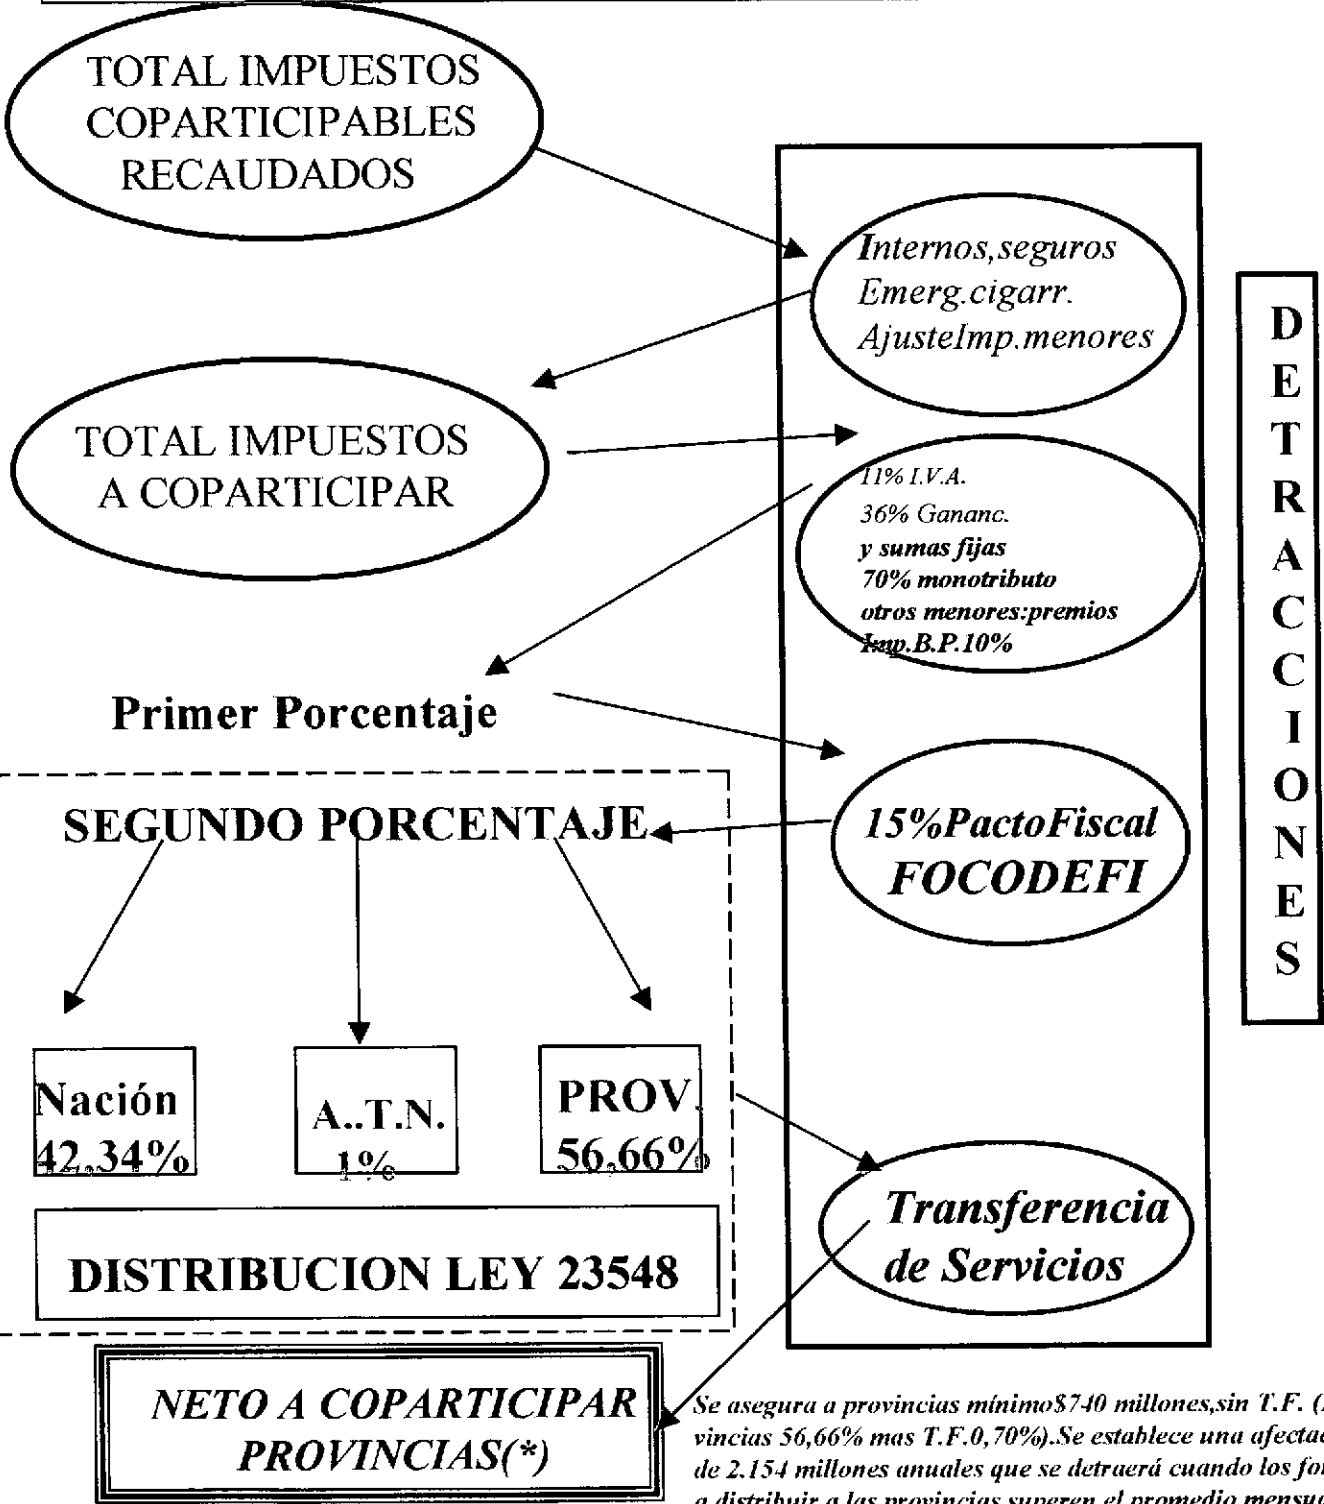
TOTAL IMPUESTOS COPARTICIPABLES RECAUDADOS

Internos,seguros
Emerg.cigarr.
AjusteImp.menores

DETRACCIONES

TOTAL IMPUESTOS A COPARTICIPAR

11% I.V.A.
36% Gananc.
y sumas fijas
70% monotributo
otros menores:premios
Imp.B.P.10%

Primer Porcentaje

SEGUNDO PORCENTAJE

15%PactoFiscal
FOCODEFI

Nación 42,34%

A..T.N. 1%

PROV. 56,66%

DISTRIBUCION LEY 23548

Transferencia de Servicios

NETO A COPARTICIPAR PROVINCIAS(*)

Se asegura a provincias mínimo$740 millones,sin T.F. ([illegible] vincias 56,66% mas T.F.0,70%).Se establece una afectac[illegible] de 2.154 millones anuales que se detraerá cuando los fo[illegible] a distribuir a las provincias superen el promedio mensu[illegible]